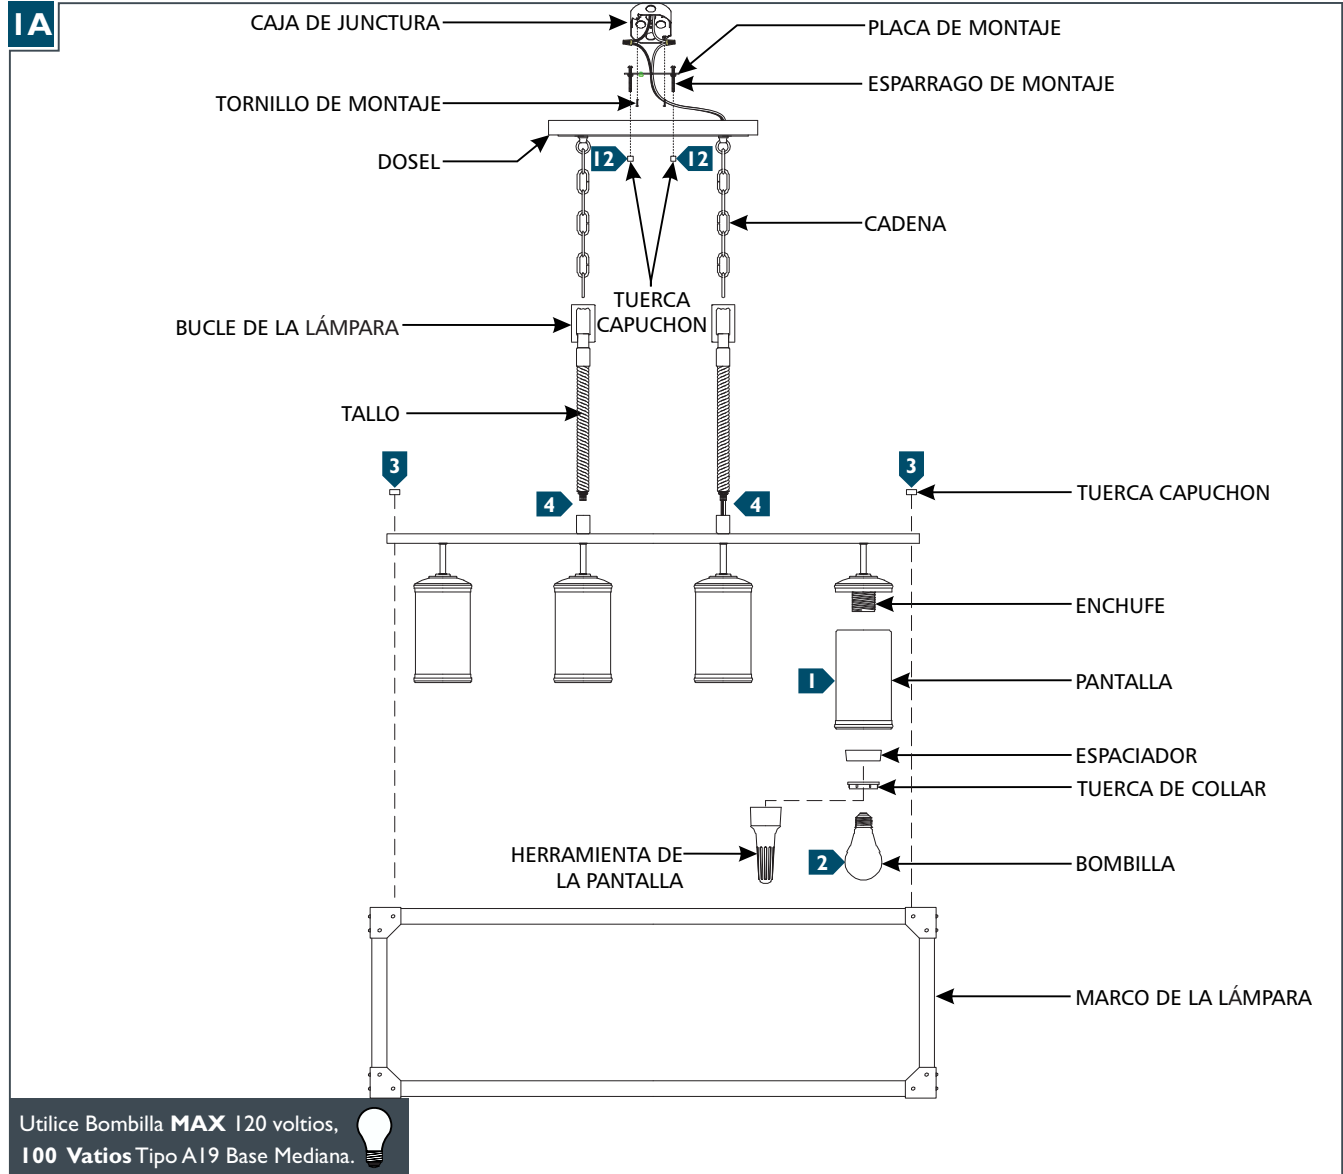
1A

CAJA DE JUNCTURA

PLACA DE MONTAJE

ESPARRAGO DE MONTAJE

TORNILLO DE MONTAJE

DOSEL

12

12

CADENA

TUERCA CAPUCHON

BUCLE DE LA LÁMPARA

TALLO

3

3

TUERCA CAPUCHON

4

4

ENCHUFE

1

PANTALLA

ESPACIADOR

TUERCA DE COLLAR

HERRAMIENTA DE LA PANTALLA

2

BOMBILLA

MARCO DE LA LÁMPARA

Utilice Bombilla **MAX** 120 voltios, **100 Vatios** Tipo A19 Base Mediana.